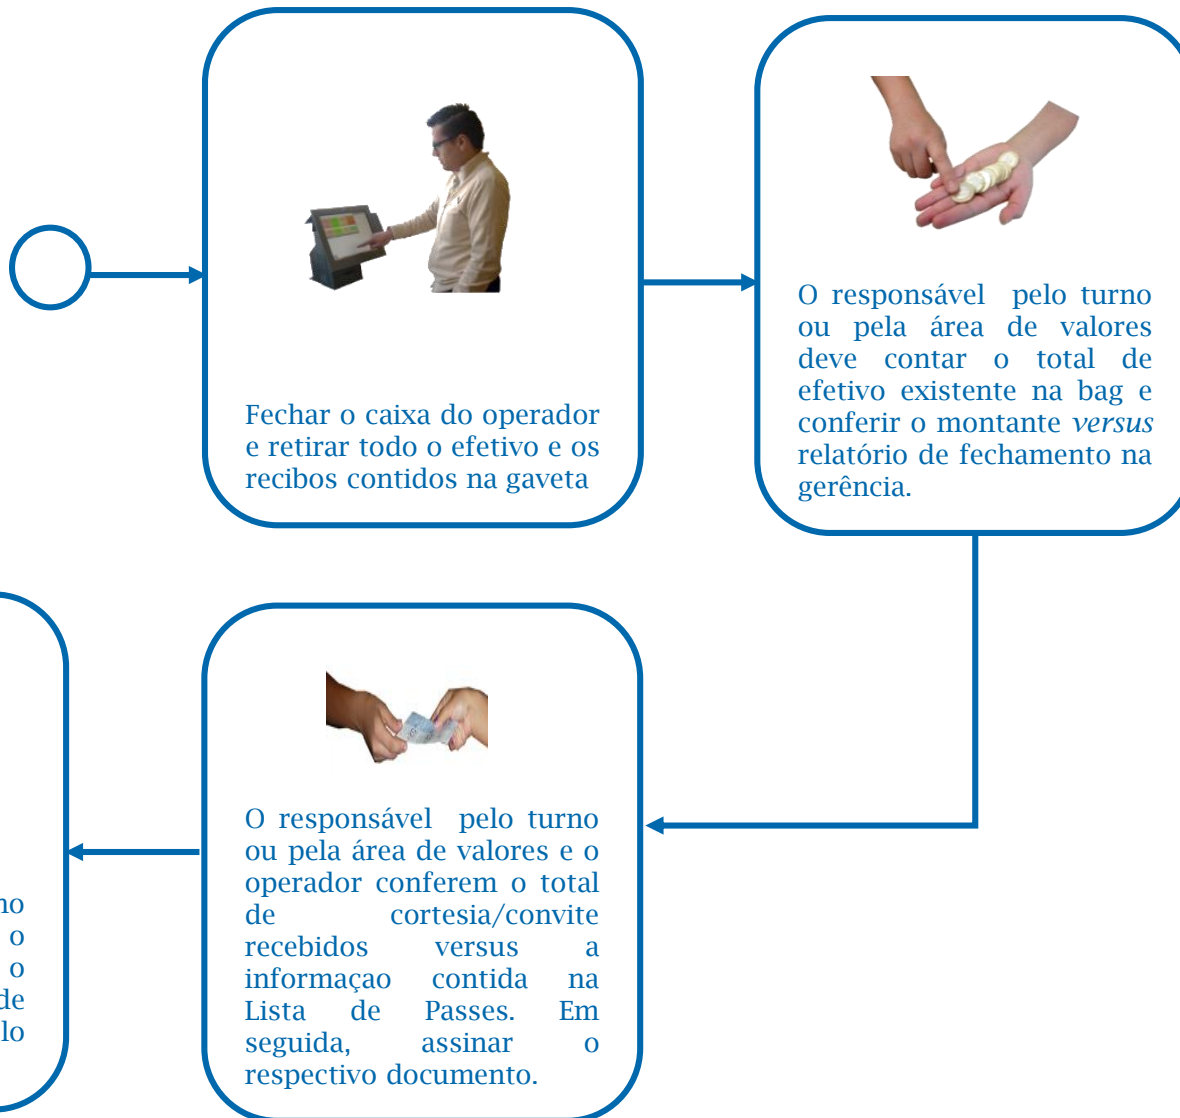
Fechar o caixa do operador e retirar todo o efetivo e os recibos contidos na gaveta

O responsável pelo turno ou pela área de valores deve contar o total de efetivo existente na bag e conferir o montante *versus* relatório de fechamento na gerência.

O responsável pelo turno ou pela área de valores e o operador conferem o total de cortesia/convite recebidos versus a informaçao contida na Lista de Passes. Em seguida, assinar o respectivo documento.

no
o
o
de
lo